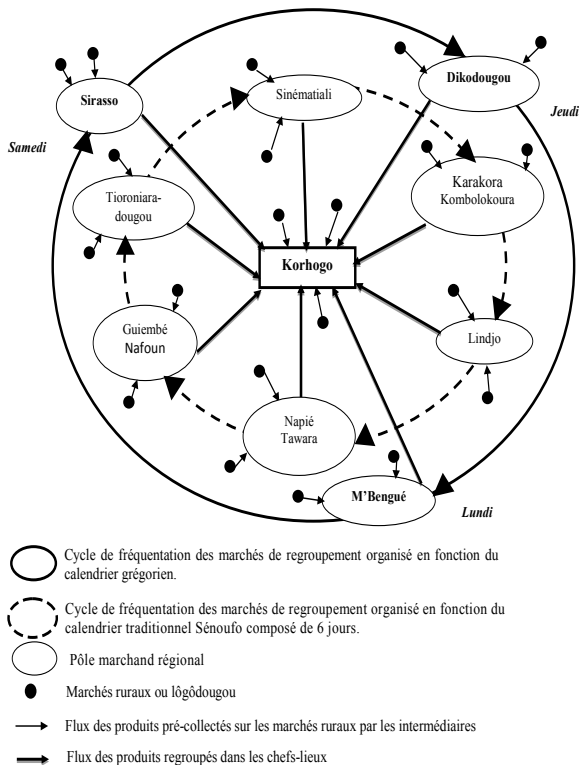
Sirasso

Sinématiali

Dikodougou

Jeudi

Samedi

Tioroniara-dougou

Karakora Kombolokoura

Korhogo

Lindjo

Guiembé Nafoun

Napié Tawara

M'Bengué

Lundi

Cycle de fréquentation des marchés de regroupement organisé en fonction du calendrier grégorien.

Cycle de fréquentation des marchés de regroupement organisé en fonction du calendrier traditionnel Sénoufo composé de 6 jours.

Pôle marchand régional

Marchés ruraux ou lôgôdougou

Flux des produits pré-collectés sur les marchés ruraux par les intermédiaires

Flux des produits regroupés dans les chefs-lieux